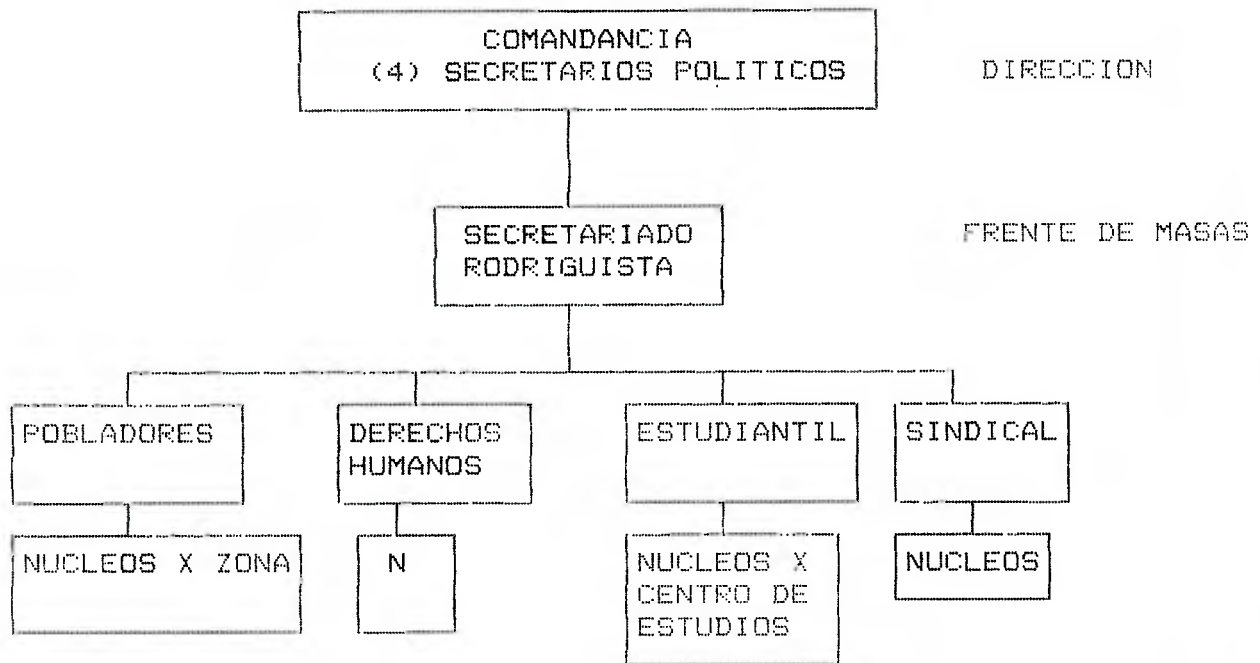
COMANDANCIA
(4) SECRETARIOS POLITICOS

DIRECCION

SECRETARIADO RODRIGUISTA

FRENTE DE MASAS

POBLADORES

DERECHOS HUMANOS

ESTUDIANTIL

SINDICAL

NUCLEOS X ZONA

N

NUCLEOS X CENTRO DE ESTUDIOS

NUCLEOS